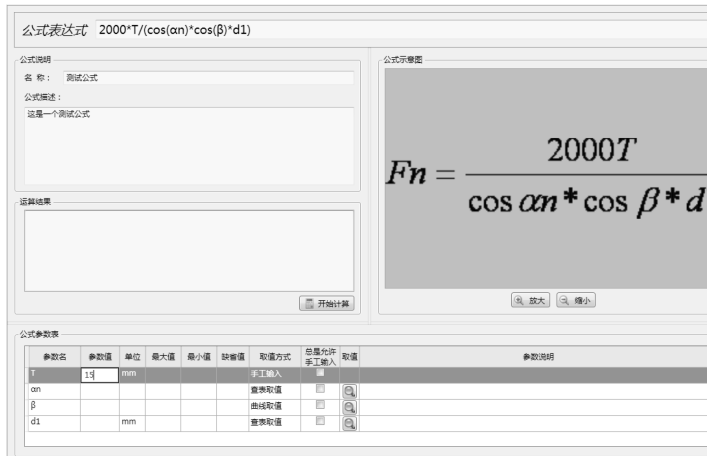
公式表达式 2000*T/(cos(αn)*cos(β)*d1)

公式说明

名 称： 测试公式

公式描述：

这是一个测试公式

公式示意图

$Fn = \frac{2000T}{\cos \alpha n * \cos \beta * d}$

运算结果

开始计算

放大 缩小

公式参数表

| 参数名 | 参数值 | 单位 | 最大值 | 最小值 | 缺省值 | 取值方式 | 总是允许手工输入 | 取值 | 参数说明 |
|---|---|---|---|---|---|---|---|---|---|
| T | 15 | mm | | | | 手工输入 | | | |
| αn | | | | | | 查表取值 | | | |
| β | | | | | | 曲线取值 | | | |
| d1 | | mm | | | | 查表取值 | | | |